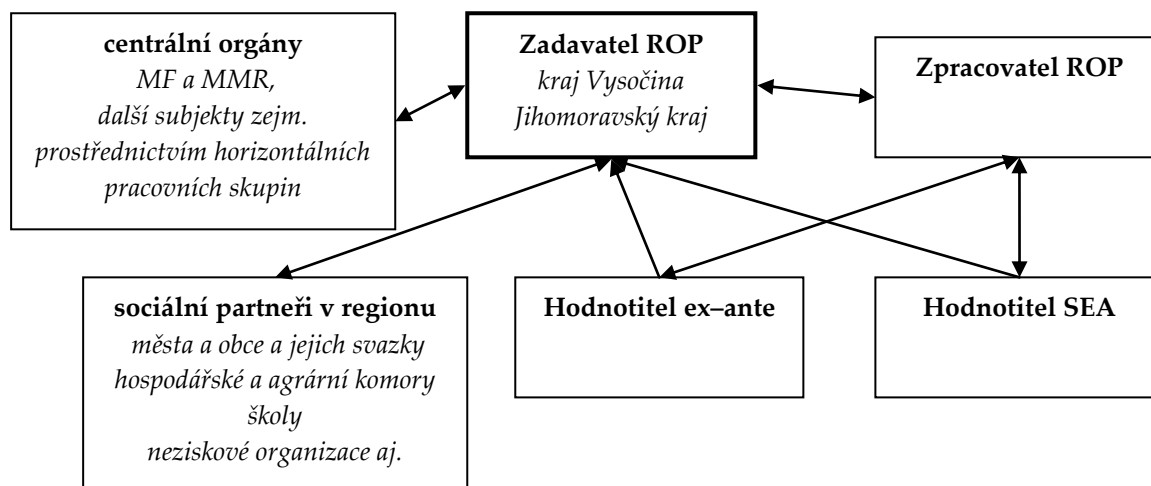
**centrální orgány**
*MF a MMR,*
*další subjekty zejm. prostřednictvím horizontálních pracovních skupin*

**Zadavatel ROP**
*kraj Vysočina*
*Jihomoravský kraj*

**Zpracovatel ROP**

**sociální partneři v regionu**
*města a obce a jejich svazky*
*hospodářské a agrární komory*
*školy*
*neziskové organizace aj.*

**Hodnotitel ex–ante**

**Hodnotitel SEA**